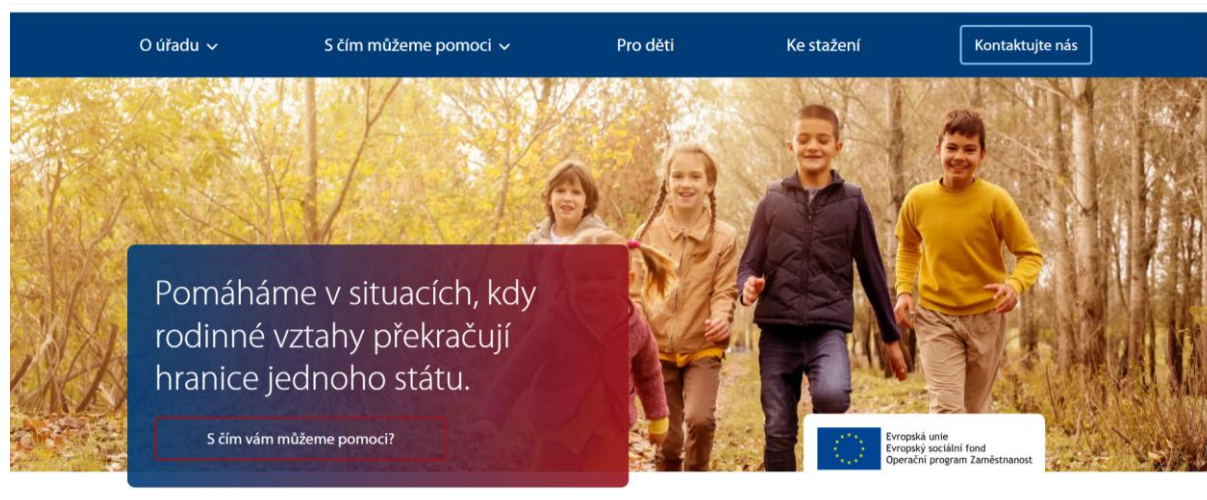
O úřadu S čím můžeme pomoci Pro děti Ke stažení Kontaktujte nás

Pomáháme v situacích, kdy rodinné vztahy překračují hranice jednoho státu.

S čím vám můžeme pomoci?

Evropská unie
Evropský sociální fond
Operační program Zaměstnanost